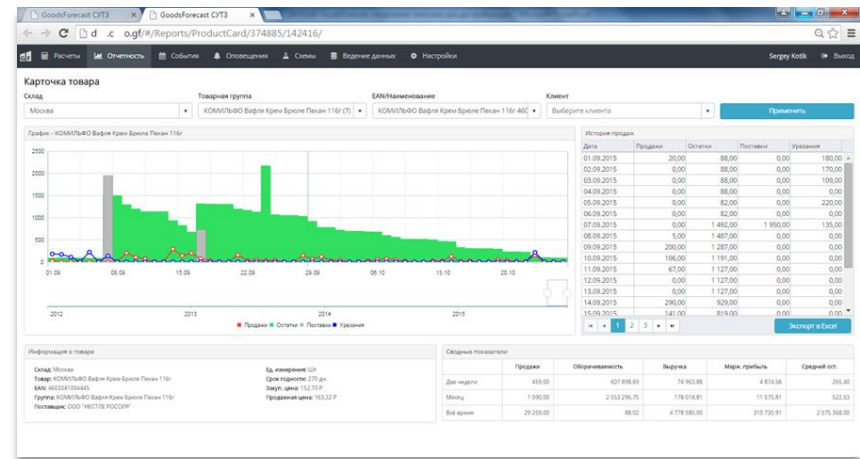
GoodsForecast СУТЗ
GoodsForecast СУТЗ

d .c o.gf/#/Reports/ProductCard/374885/142416/

Расчеты
Отчетность
События
Оповещения
Схемы
Ведение данных
Настройки
Sergey Kotik
Выход

Карточка товара

Склад
Москва
Товарная группа
КОМИЛЬФО Вафли Крем Брюле Пекан 116г (7)
EAN/Наименование
КОМИЛЬФО Вафли Крем Брюле Пекан 116г 460
Клиент
Выберите клиента
Применить

График - КОМИЛЬФО Вафли Крем Брюле Пекан 116г

2500
2000
1500
1000
500
0
01.09
08.09
15.09
22.09
29.09
06.10
13.10
20.10
2012
2013
2014
2015

Продажи
Остатки
Поставки
Урезания

История продаж

| Дата | Продажи | Остатки | Поставки | Урезания |
|---|---|---|---|---|
| 01.09.2015 | 20,00 | 88,00 | 0,00 | 180,00 |
| 02.09.2015 | 0,00 | 88,00 | 0,00 | 170,00 |
| 03.09.2015 | 0,00 | 88,00 | 0,00 | 109,00 |
| 04.09.2015 | 0,00 | 88,00 | 0,00 | 0,00 |
| 05.09.2015 | 0,00 | 82,00 | 0,00 | 220,00 |
| 06.09.2015 | 0,00 | 82,00 | 0,00 | 0,00 |
| 07.09.2015 | 0,00 | 1 492,00 | 1 950,00 | 135,00 |
| 08.09.2015 | 5,00 | 1 487,00 | 0,00 | 0,00 |
| 09.09.2015 | 200,00 | 1 287,00 | 0,00 | 0,00 |
| 10.09.2015 | 106,00 | 1 191,00 | 0,00 | 0,00 |
| 11.09.2015 | 67,00 | 1 127,00 | 0,00 | 0,00 |
| 12.09.2015 | 0,00 | 1 127,00 | 0,00 | 0,00 |
| 13.09.2015 | 0,00 | 1 127,00 | 0,00 | 0,00 |
| 14.09.2015 | 290,00 | 929,00 | 0,00 | 0,00 |
| 15.09.2015 | 141,00 | 819,00 | 0,00 | 0,00 |

1 2 3
Экспорт в Excel

Информация о товаре

Склад: Москва
Товар: КОМИЛЬФО Вафли Крем Брюле Пекан 116г
EAN: 4603341004445
Группа: КОМИЛЬФО Вафли Крем Брюле Пекан 116г
Поставщик: ООО "НЕСТЛЕ РОССИЯ"
Ед. измерения: Шт
Срок годности: 270 дн.
Закуп. цена: 152,70 Р
Продажная цена: 163,32 Р

Сводные показатели

|  | Продажи | Оборачиваемость | Выручка | Марж. прибыль | Средний ост. |
|---|---|---|---|---|---|
| Две недели | 459,00 | 607 898,69 | 74 963,88 | 4 874,58 | 265,40 |
| Месяц | 1 090,00 | 2 553 296,75 | 178 018,81 | 11 575,81 | 522,53 |
| Всё время | 29 259,00 | 88,02 | 4 778 580,00 | 310 730,91 | 2 575 568,00 |